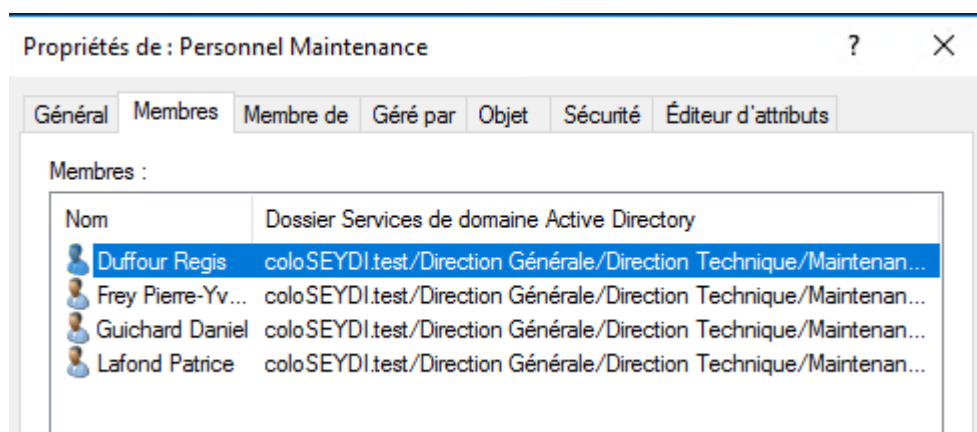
Propriétés de : Personnel Maintenance

?

Général | Membres | Membre de | Géré par | Objet | Sécurité | Éditeur d'attributs

Membres :

| Nom | Dossier Services de domaine Active Directory |
|---|---|
| Duffour Regis | coloSEYDI.test/Direction Générale/Direction Technique/Maintenan... |
| Frey Pierre-Yv... | coloSEYDI.test/Direction Générale/Direction Technique/Maintenan... |
| Guichard Daniel | coloSEYDI.test/Direction Générale/Direction Technique/Maintenan... |
| Lafond Patrice | coloSEYDI.test/Direction Générale/Direction Technique/Maintenan... |